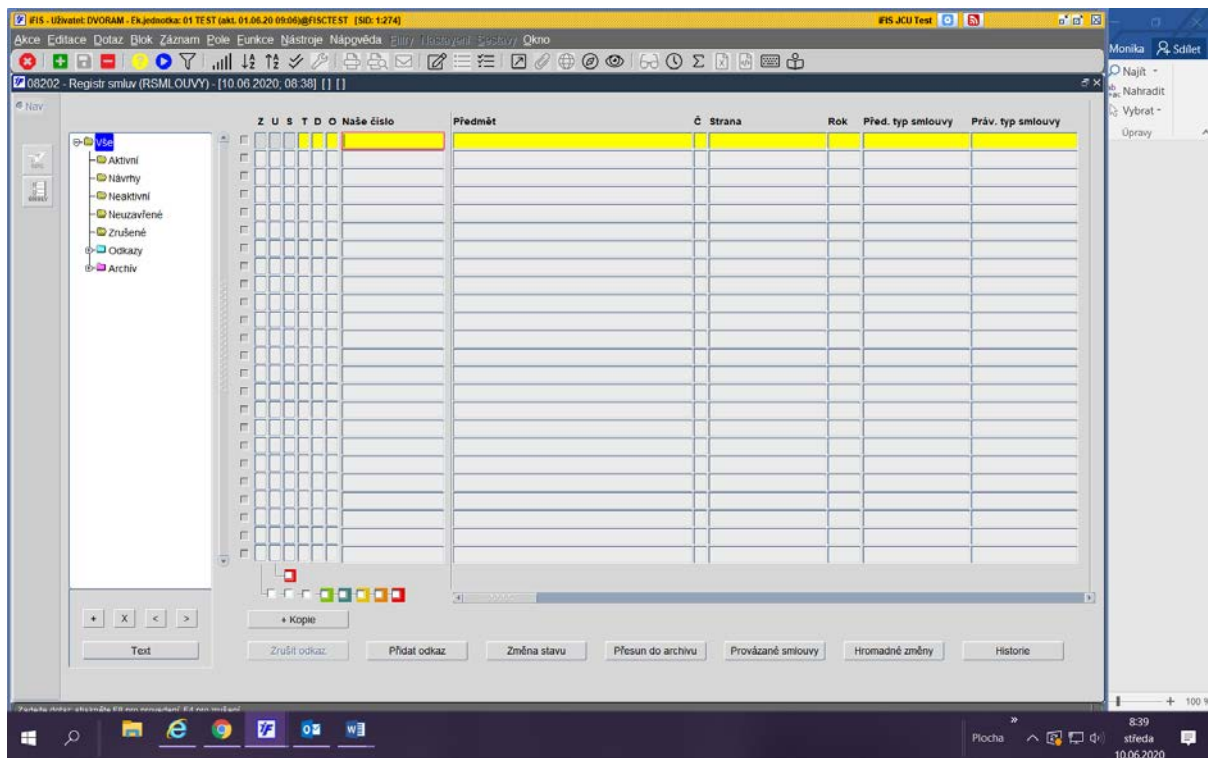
iFIS - Uživatel: DVORAM - Ek.jednotka: 01 TEST (akt. 01.06.20 09:06)@FISCTEST [SID: 1:274]
iFIS JCU Test

Akce Editace Dotaz Blok Záznam Pole Funkce Nástroje Nápověda Filtry Nastavení Sestavy Okno

Monika Sdílet
Najít
Nahradit
Vybrat
Úpravy

08202 - Registr smluv (RSMLOUVY) - [10.06.2020; 08:38] [] []

Nav

Vše
Aktivní
Návrhy
Neaktivní
Neuzavřené
Zrušené
Odkazy
Archiv

| Z | U | S | T | D | O | Naše číslo | Předmět | Č | Strana | Rok | Před. typ smlouvy | Práv. typ smlouvy |
|---|---|---|---|---|---|---|---|---|---|---|---|---|

+ X < >
Text

+ Kopie

Zrušit odkaz
Přidat odkaz
Změna stavu
Přesun do archivu
Provázané smlouvy
Hromadné změny
Historie

Zadejte dotaz; stiskněte F8 pro provedení, F4 pro zrušení

Plocha
8:39
středa
10.06.2020
100